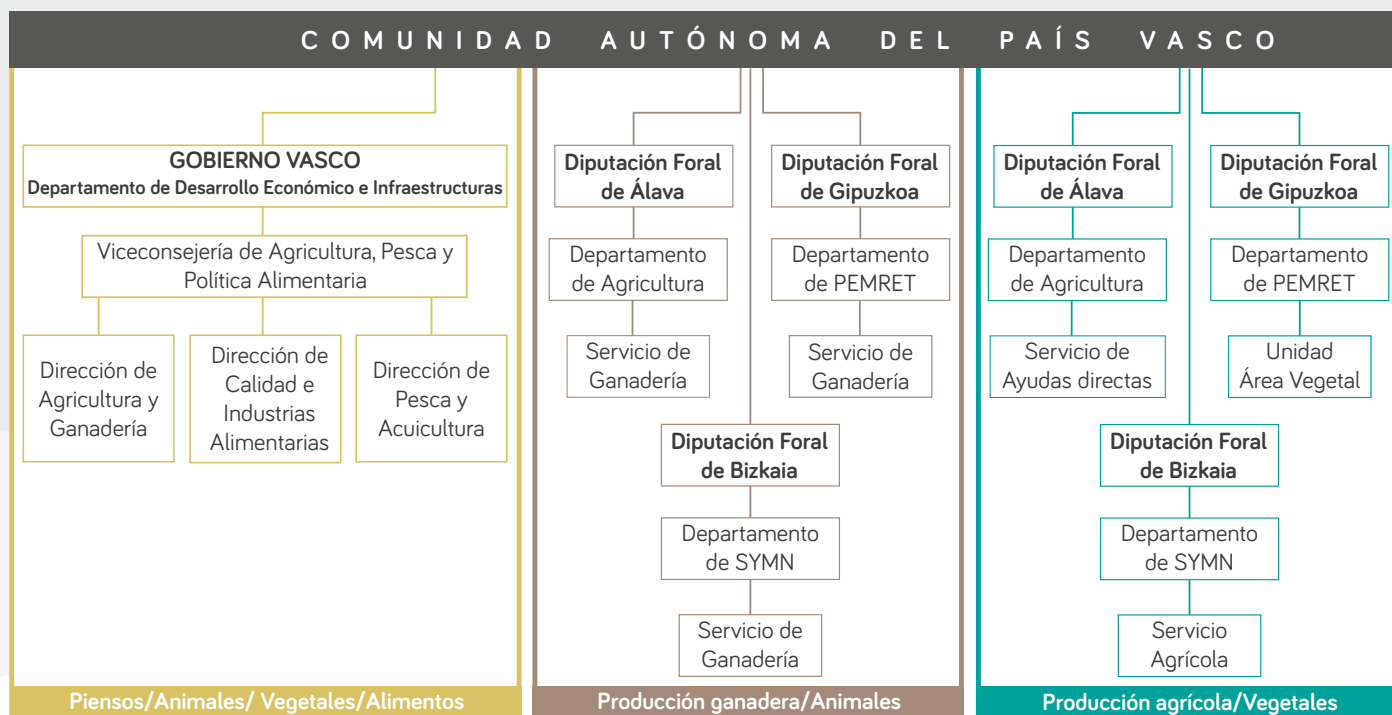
COMUNIDAD AUTÓNOMA DEL PAÍS VASCO

GOBIERNO VASCO
Departamento de Desarrollo Económico e Infraestructuras

Viceconsejería de Agricultura, Pesca y Política Alimentaria

Dirección de Agricultura y Ganadería

Dirección de Calidad e Industrias Alimentarias

Dirección de Pesca y Acuicultura

Piensos/Animales/ Vegetales/Alimentos

Diputación Foral de Álava

Departamento de Agricultura

Servicio de Ganadería

Diputación Foral de Gipuzkoa

Departamento de PEMRET

Servicio de Ganadería

Diputación Foral de Bizkaia

Departamento de SYMN

Servicio de Ganadería

Producción ganadera/Animales

Diputación Foral de Álava

Departamento de Agricultura

Servicio de Ayudas directas

Diputación Foral de Gipuzkoa

Departamento de PEMRET

Unidad Área Vegetal

Diputación Foral de Bizkaia

Departamento de SYMN

Servicio Agrícola

Producción agrícola/Vegetales